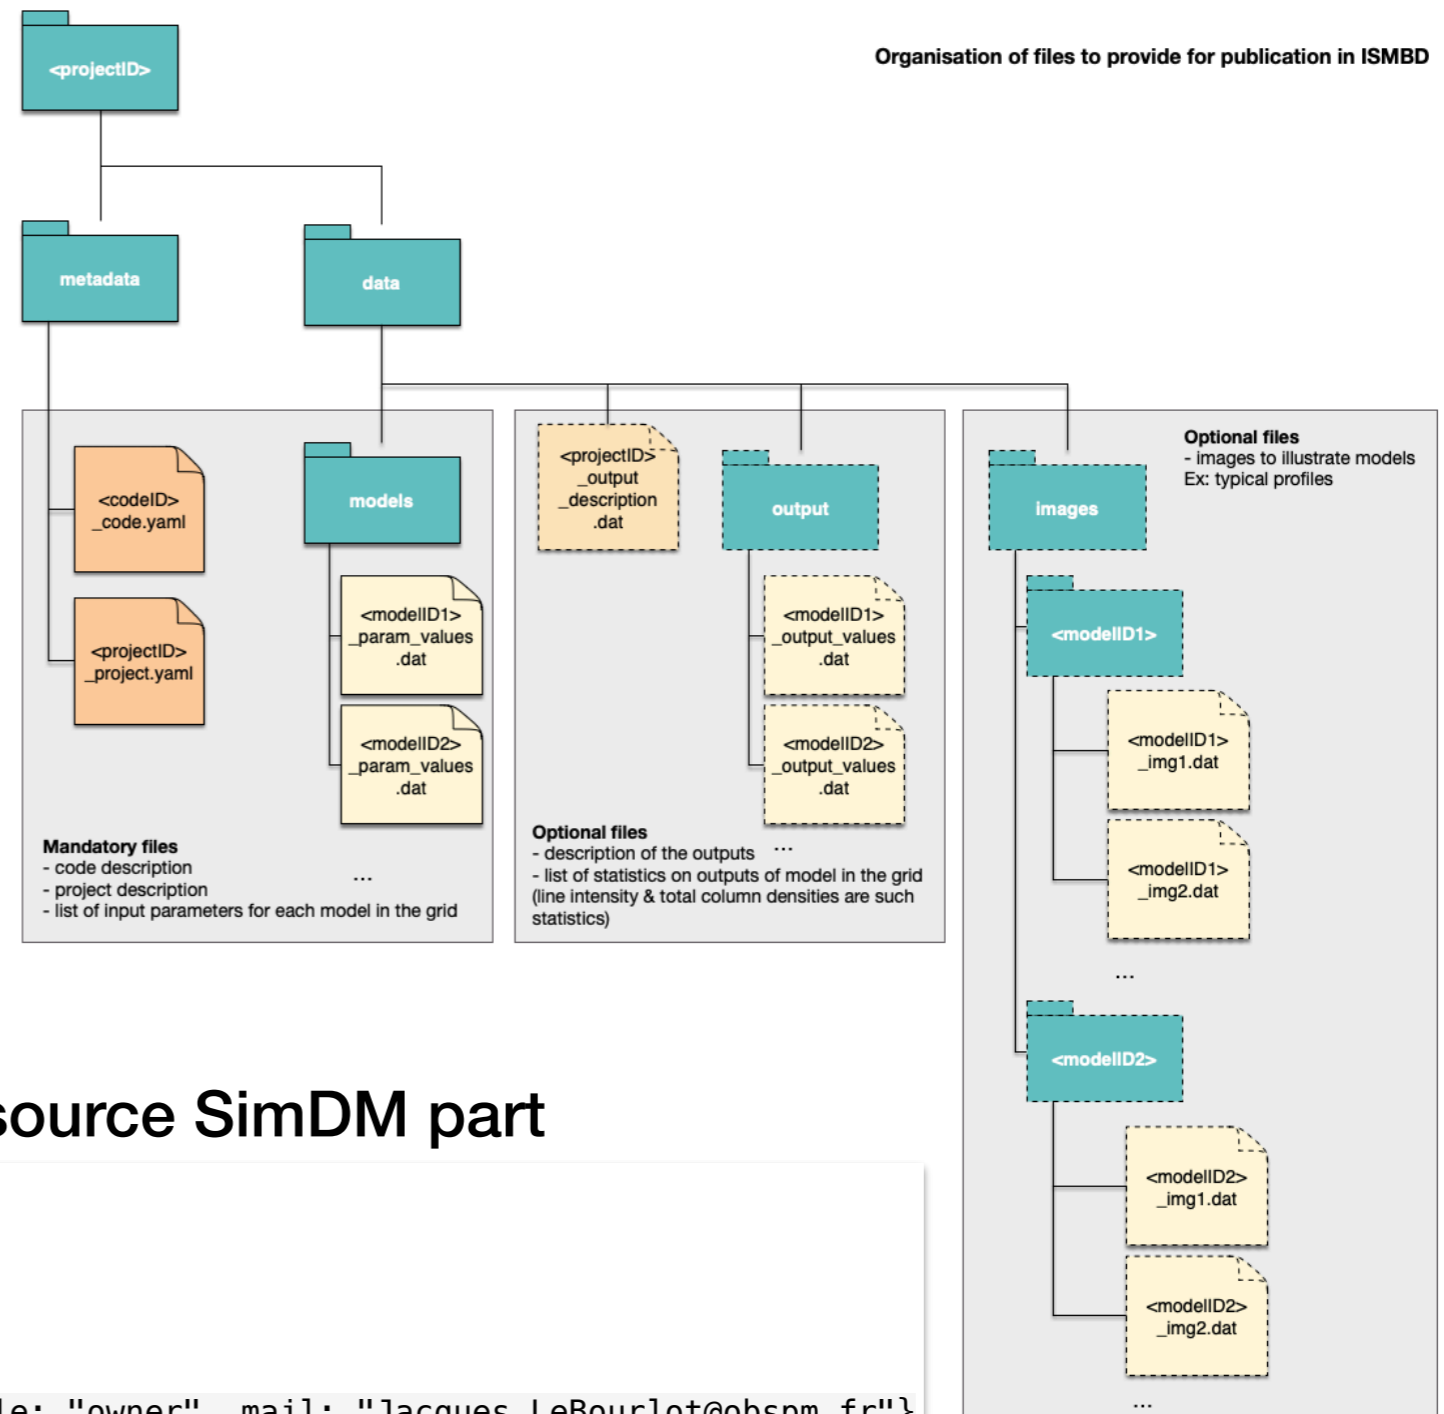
<projectID>

Organisation of files to provide for publication in ISMBD

metadata

data

<codeID>_code.yaml

<projectID>_project.yaml

models

<modelID1>_param_values.dat

<modelID2>_param_values.dat

Mandatory files
- code description
- project description
- list of input parameters for each model in the grid

...

<projectID>_output_description.dat

output

<modelID1>_output_values.dat

<modelID2>_output_values.dat

Optional files
- description of the outputs
- list of statistics on outputs of model in the grid (line intensity & total column densities are such statistics)

...

Optional files
- images to illustrate models
Ex: typical profiles

images

<modelID1>

<modelID1>_img1.dat

<modelID1>_img2.dat

...

<modelID2>

<modelID2>_img1.dat

<modelID2>_img2.dat

...

source SimDM part

le: "owner", mail: "Jacques.LeBourlot@obspm.fr"}